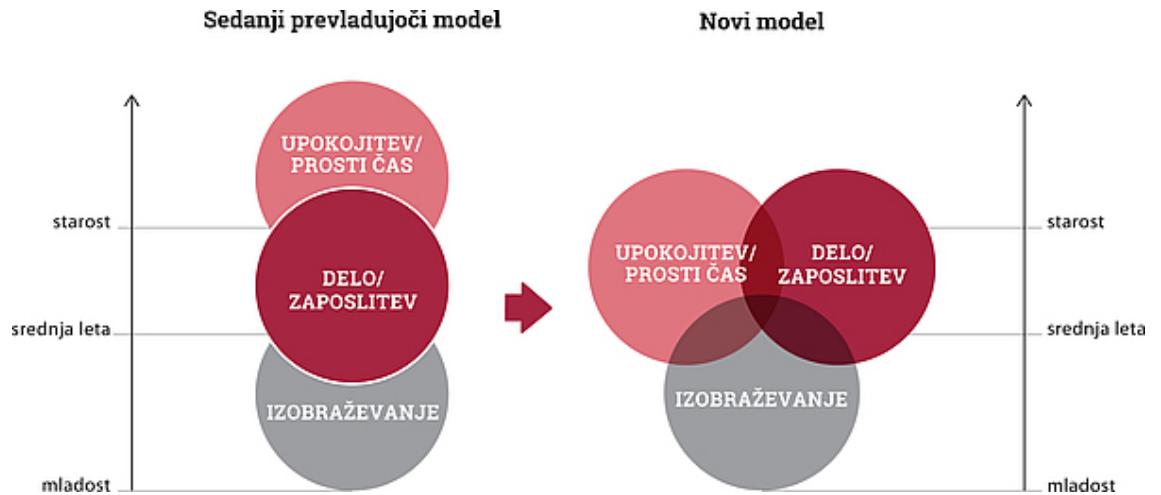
Sedanji prevladujoči model

UPOKOJITEV/ PROSTI ČAS

starost

DELO/ ZAPOSLITEV

srednja leta

IZOBRAŽEVANJE

mladost

Novi model

UPOKOJITEV/ PROSTI ČAS

DELO/ ZAPOSLITEV

IZOBRAŽEVANJE

starost

srednja leta

mladost